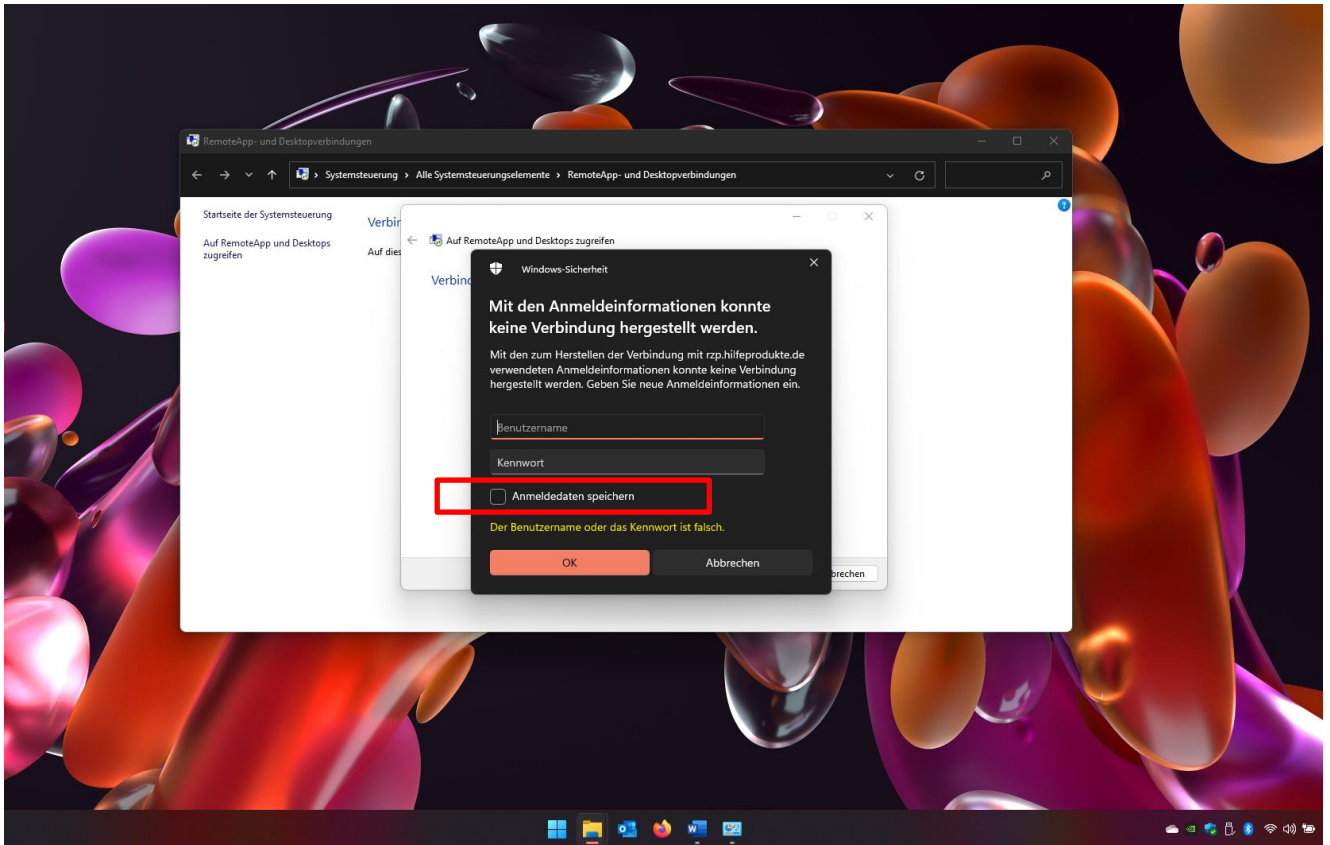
RemoteApp- und Desktopverbindungen

Systemsteuerung › Alle Systemsteuerungselemente › RemoteApp- und Desktopverbindungen

Startseite der Systemsteuerung

Auf RemoteApp und Desktops zugreifen

Verbin

Auf dies

Verbind

Auf RemoteApp und Desktops zugreifen

Windows-Sicherheit

Mit den Anmeldeinformationen konnte keine Verbindung hergestellt werden.

Mit den zum Herstellen der Verbindung mit rzp.hilfeprodukte.de verwendeten Anmeldeinformationen konnte keine Verbindung hergestellt werden. Geben Sie neue Anmeldeinformationen ein.

Benutzername

Kennwort

Anmeldedaten speichern

Der Benutzername oder das Kennwort ist falsch.

OK

Abbrechen

brechen